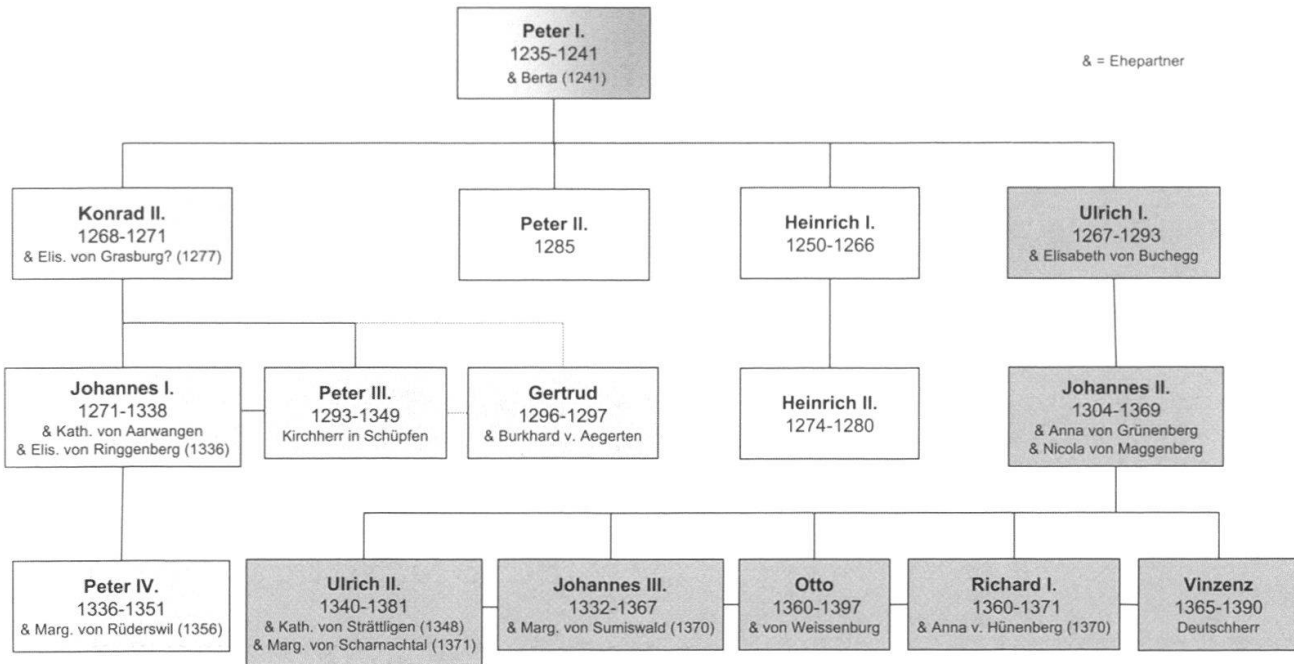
Peter I.
1235-1241
& Berta (1241)

& = Ehepartner

Konrad II.
1268-1271
& Elis. von Grasburg? (1277)

Peter II.
1285

Heinrich I.
1250-1266

Ulrich I.
1267-1293
& Elisabeth von Buchegg

Johannes I.
1271-1338
& Kath. von Aarwangen
& Elis. von Ringgenberg (1336)

Peter III.
1293-1349
Kirchherr in Schüpfen

Gertrud
1296-1297
& Burkhard v. Aegerten

Heinrich II.
1274-1280

Johannes II.
1304-1369
& Anna von Grünenberg
& Nicola von Maggenberg

Peter IV.
1336-1351
& Marg. von Rüderswil (1356)

Ulrich II.
1340-1381
& Kath. von Strättligen (1348)
& Marg. von Scharnachtal (1371)

Johannes III.
1332-1367
& Marg. von Sumiswald (1370)

Otto
1360-1397
& von Weissenburg

Richard I.
1360-1371
& Anna v. Hünenberg (1370)

Vinzenz
1365-1390
Deutschherr